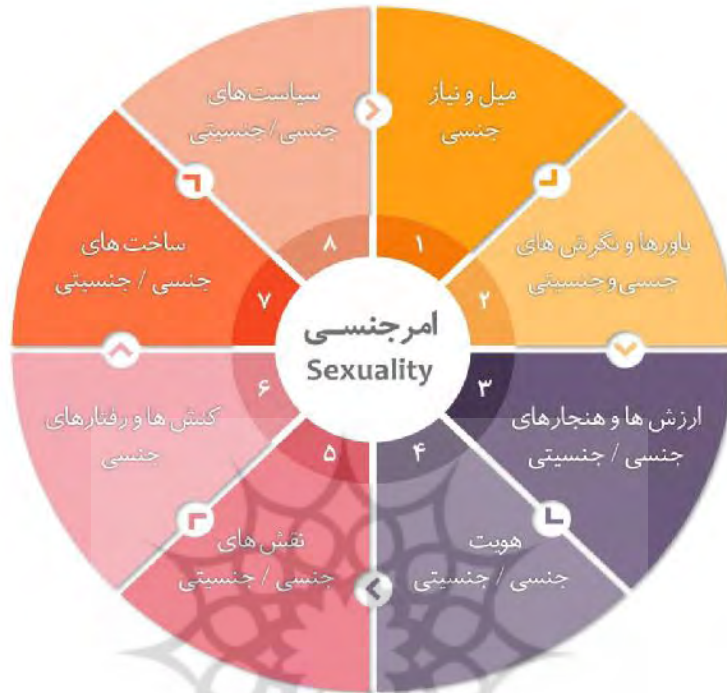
امرجنسی
Sexuality

۱
میل و نیاز جنسی

۲
باورها و نگرش های جنسی وجنسیتی

۳
ارزش ها و هنجارهای جنسی / جنسیتی

۴
هویت جنسی / جنسیتی

۵
نقش های جنسی / جنسیتی

۶
کنش ها و رفتارهای جنسی

۷
ساخت های جنسی / جنسیتی

۸
سیاست های جنسی / جنسیتی